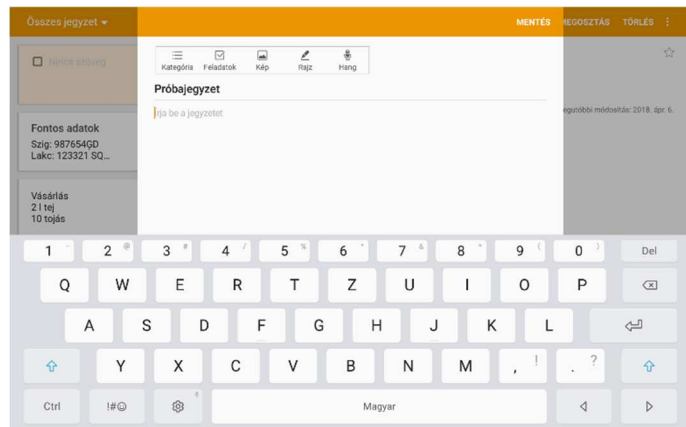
Összes jegyzet

MENTÉS MEGOSZTÁS TÖRLÉS

Nincs szöveg

Kategória Feladatok Kép Rajz Hang

Próbajegyzet

Írja be a jegyzetet

Legutóbbi módosítás: 2018. ápr. 6.

Fontos adatok
Szig: 987654GD
Lakc: 123321 SQ...

Vásárlás
2 l tej
10 tojás

1 2 @ 3 # 4 / 5 % 6 ^ 7 & 8 * 9 ( 0 ) Del
Q W E R T Z U I O P
A S D F G H J K L
Y X C V B N M , ! . ?
Ctrl !#☺ Magyar